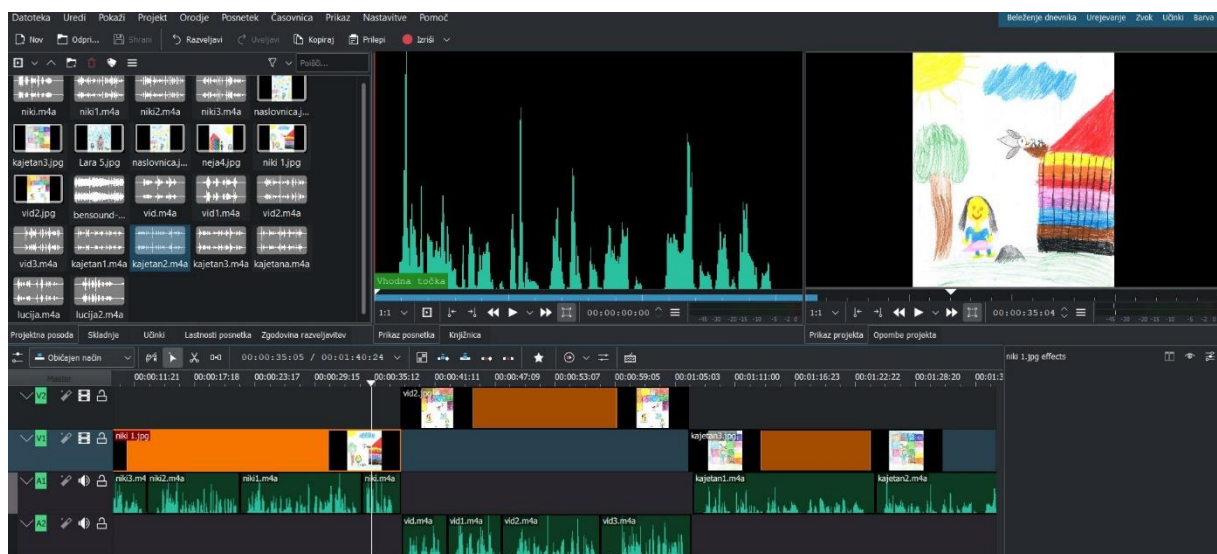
Datoteka Uredi Pokaži Projekt Orodje Posnetek Časovnica Prikaz Nastavitve Pomoč

Beleženje dnevnika Urejevanje Zvok Učinki Barva

Nov Odpri... Shrani Razveljavi Uveljavi Kopiraj Prilepi Izriši

Poišči...

niki.m4a niki1.m4a niki2.m4a niki3.m4a naslovnica.j...

kajetan3.jpg Lara 5.jpg naslovnica.j... neja4.jpg niki 1.jpg

vid2.jpg bensound-... vid.m4a vid1.m4a vid2.m4a

vid3.m4a kajetan1.m4a kajetan2.m4a kajetan3.m4a kajetana.m4a

lucija.m4a lucija2.m4a

Projektna posoda Skladnje Učinki Lastnosti posnetka Zgodovina razveljavitev

Vhodna točka

1:1 00:00:00:00

Prikaz posnetka Knjižnica

1:1 00:00:35:04

Prikaz projekta Opombe projekta

Običajen način 00:00:35:05 / 00:01:40:24

niki 1.jpg effects

Master 00:00:11:21 00:00:17:18 00:00:23:17 00:00:29:15 00:00:35:12 00:00:41:11 00:00:47:09 00:00:53:07 00:00:59:05 00:01:05:03 00:01:11:00 00:01:16:23 00:01:22:22 00:01:28:20 00:01:3

V2 vid2.jpg

V1 niki 1.jpg kajetan3.jpg

A1 niki3.m4 niki2.m4a niki1.m4a niki.m4a kajetan1.m4a kajetan2.m4a

A2 vid.m4a vid1.m4a vid2.m4a vid3.m4a